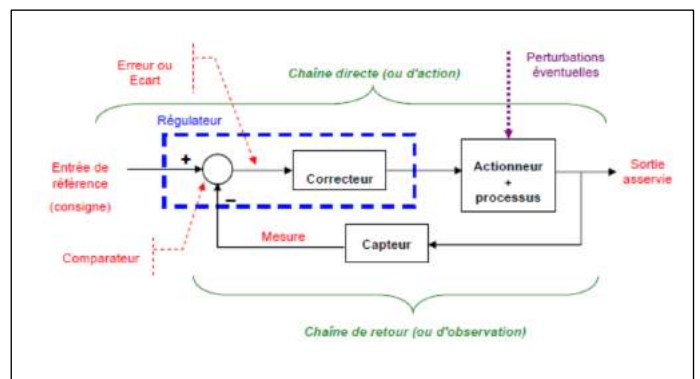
Erreur ou Ecart

Chaîne directe (ou d'action)

Perturbations éventuelles

Régulateur

Entrée de référence

(consigne)

+

−

Correcteur

Actionneur + processus

Sortie asservie

Comparateur

Mesure

Capteur

Chaîne de retour (ou d'observation)